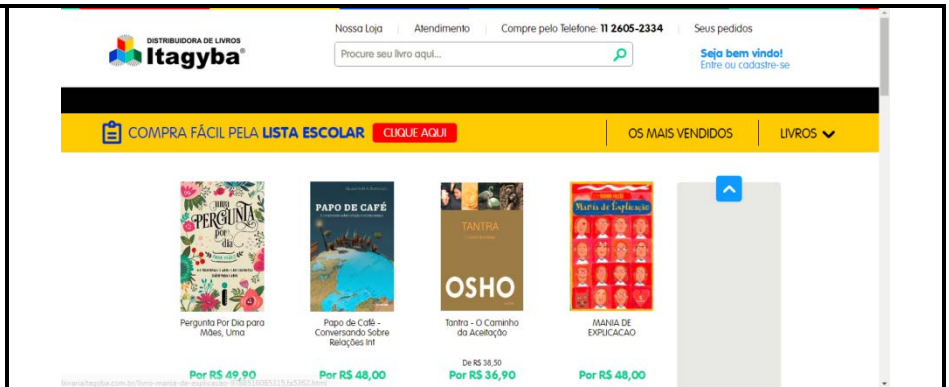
DISTRIBUIDORA DE LIVROS
Itagyba®

Nossa Loja   Atendimento   Compre pelo Telefone: 11 2605-2334   Seus pedidos

Procure seu livro aqui...

Seja bem vindo!
Entre ou cadastre-se

COMPRA FÁCIL PELA LISTA ESCOLAR   CLIQUE AQUI   OS MAIS VENDIDOS   LIVROS

Uma Pergunta por dia

PAPO DE CAFÉ

TANTRA
OSHO

Mania de Explicação

Pergunta Por Dia para Mães, Uma
Por R$ 49,90

Papo de Café - Conversando Sobre Relações Int
Por R$ 48,00

Tantra - O Caminho da Aceitação
De R$ 38,50
Por R$ 36,90

MANIA DE EXPLICACAO
Por R$ 48,00

livrariaitagyba.com.br/livro-mania-de-explicacao-9788516085315/p5362.html